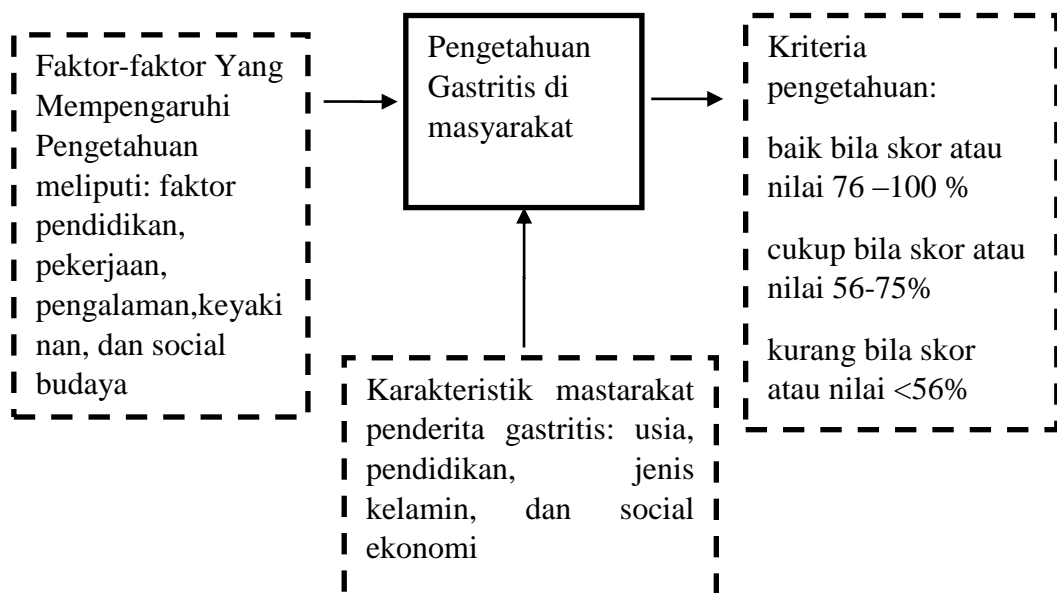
Faktor-faktor Yang Mempengaruhi Pengetahuan meliputi: faktor pendidikan, pekerjaan, pengalaman,keyakinan, dan social budaya

Pengetahuan Gastritis di masyarakat

Kriteria pengetahuan:

baik bila skor atau nilai 76 –100 %

cukup bila skor atau nilai 56-75%

kurang bila skor atau nilai <56%

Karakteristik mastarakat penderita gastritis: usia, pendidikan, jenis kelamin, dan social ekonomi